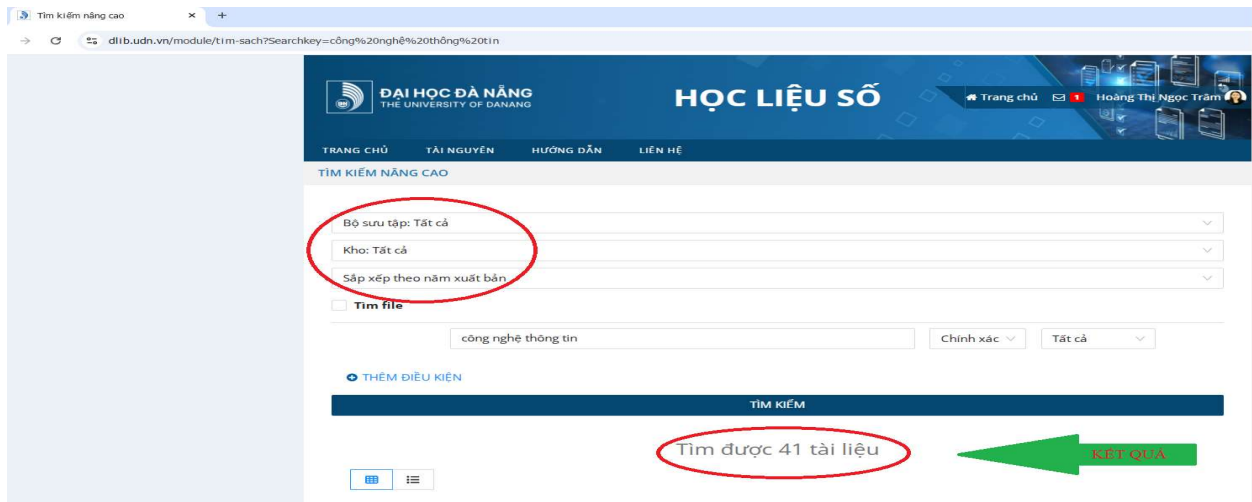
Tìm kiếm nâng cao × +

dlib.udn.vn/module/tim-sach?Searchkey=công%20nghệ%20thông%20tin

ĐẠI HỌC ĐÀ NẴNG
THE UNIVERSITY OF DANANG

HỌC LIỆU SỐ

Trang chủ 1 Hoàng Thị Ngọc Trâm

TRANG CHỦ TÀI NGUYÊN HƯỚNG DẪN LIÊN HỆ

TÌM KIẾM NÂNG CAO

Bộ sưu tập: Tất cả

Kho: Tất cả

Sắp xếp theo năm xuất bản

Tìm file

công nghệ thông tin

Chính xác

Tất cả

THÊM ĐIỀU KIỆN

TÌM KIẾM

Tìm được 41 tài liệu

KẾT QUẢ